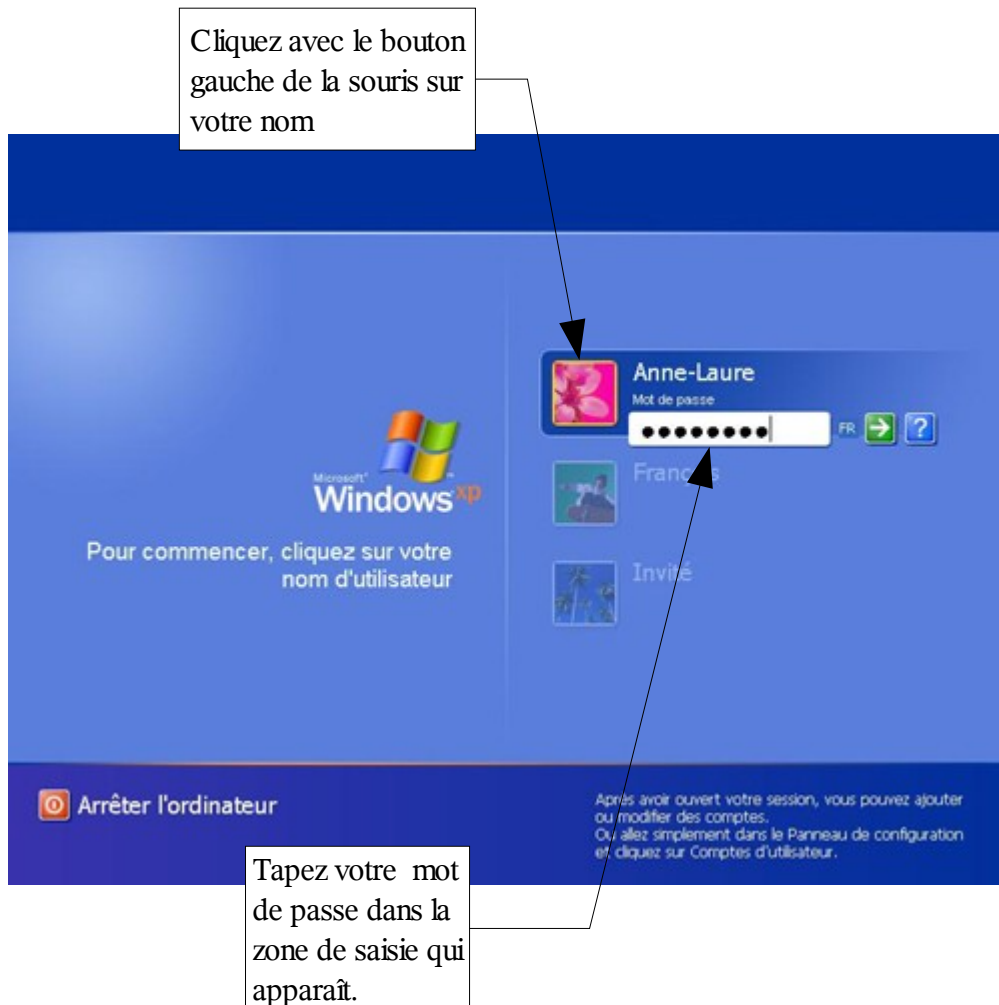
Cliquez avec le bouton gauche de la souris sur votre nom

Anne-Laure
Mot de passe
••••••••
FR

Microsoft
Windows xp

Pour commencer, cliquez sur votre nom d'utilisateur

Franc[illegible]s

Invité

Arrêter l'ordinateur

Après avoir ouvert votre session, vous pouvez ajouter ou modifier des comptes.
Ou allez simplement dans le Panneau de configuration et cliquez sur Comptes d'utilisateur.

Tapez votre mot de passe dans la zone de saisie qui apparaît.